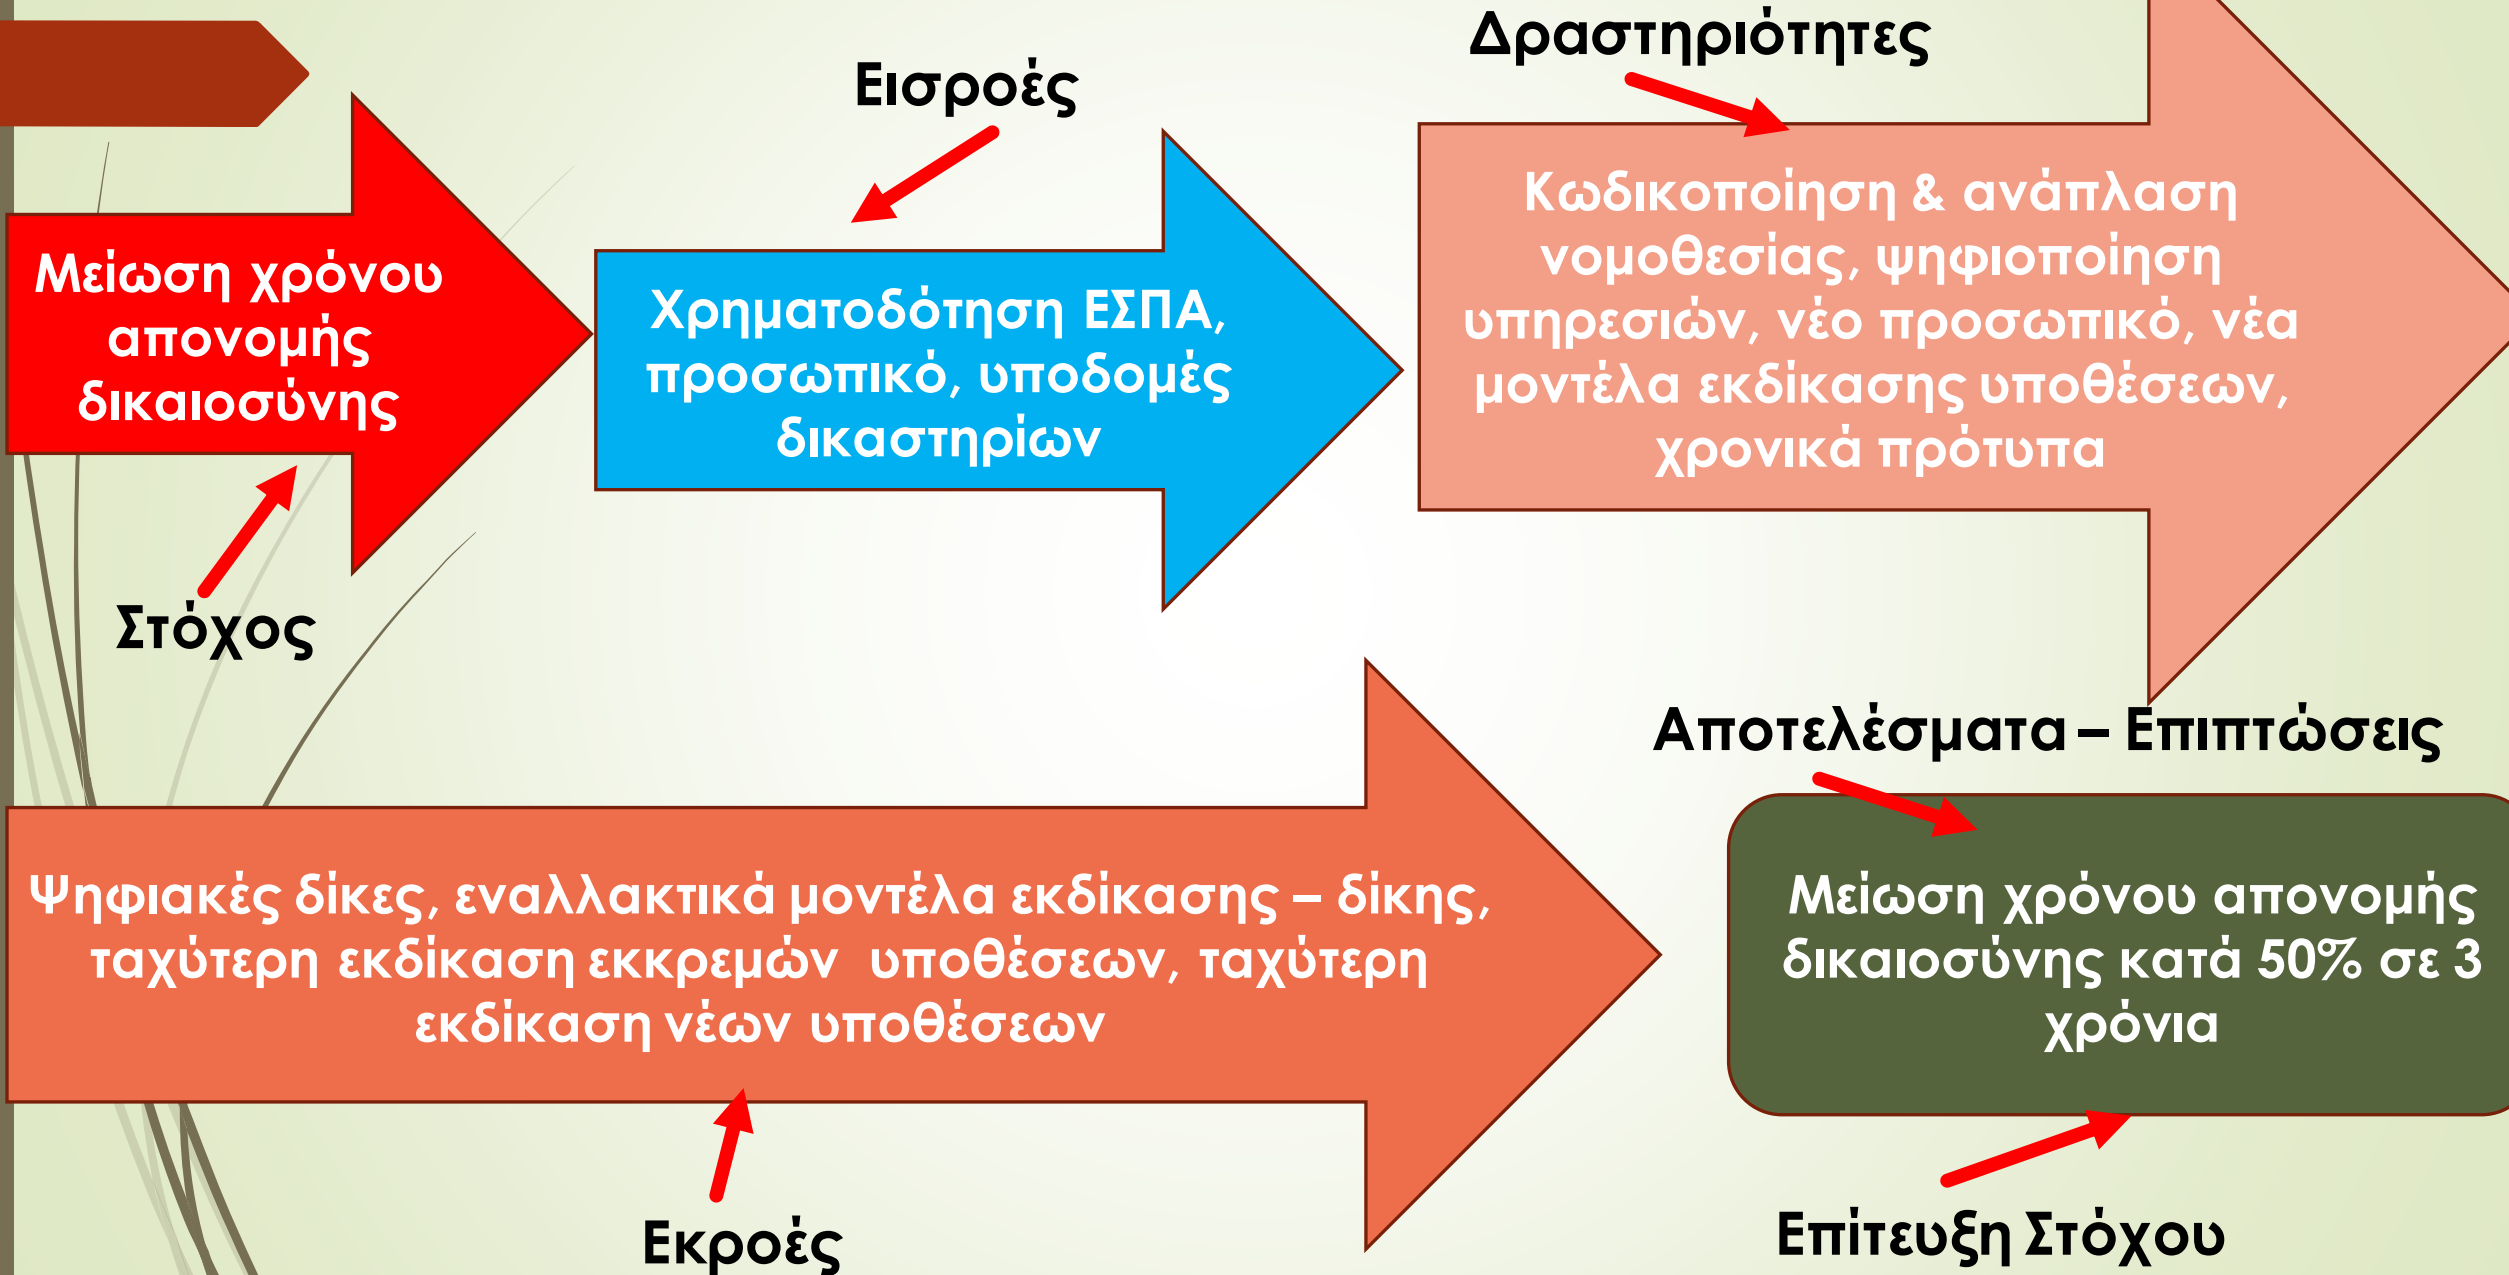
Δραστηριότητες

Εισροές

Μείωση χρόνου απονομής δικαιοσύνης

Χρηματοδότηση ΕΣΠΑ, προσωπικό, υποδομές δικαστηρίων

Κωδικοποίηση & ανάπλαση νομοθεσίας, ψηφιοποίηση υπηρεσιών, νέο προσωπικό, νέα μοντέλα εκδίκασης υποθέσεων, χρονικά πρότυπα

Στόχος

Αποτελέσματα – Επιπτώσεις

Ψηφιακές δίκες, εναλλακτικά μοντέλα εκδίκασης – δίκης, ταχύτερη εκδίκαση εκκρεμών υποθέσεων, ταχύτερη εκδίκαση νέων υποθέσεων

Μείωση χρόνου απονομής δικαιοσύνης κατά 50% σε 3 χρόνια

Εκροές

Επίτευξη Στόχου